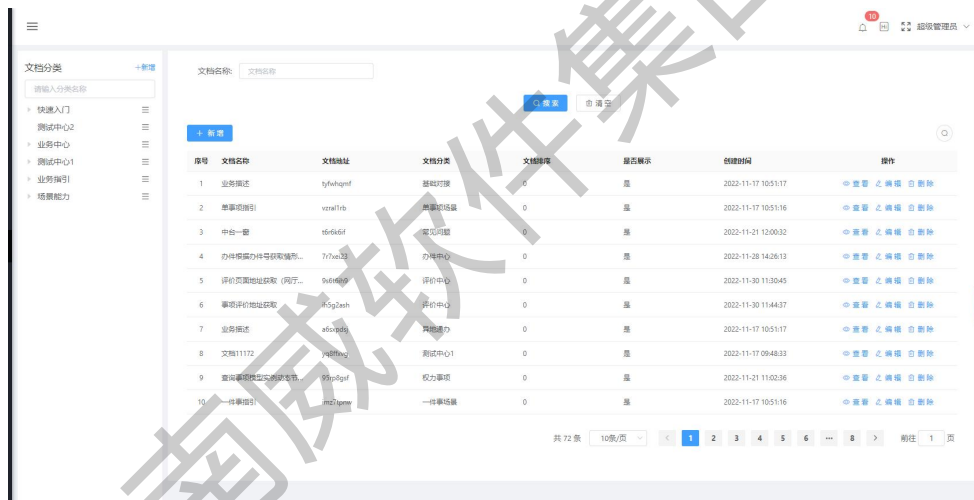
10 超级管理员

文档分类 +新增
请输入分类名称
快速入门
测试中心2
业务中心
测试中心1
业务指引
场景能力

文档名称: 文档名称
搜索 清空
+ 新增

| 序号 | 文档名称 | 文档地址 | 文档分类 | 文档排序 | 是否展示 | 创建时间 | 操作 |
|---|---|---|---|---|---|---|---|
| 1 | 业务描述 | tyfwhqmf | 基础对接 | 0 | 是 | 2022-11-17 10:51:17 | 查看 编辑 删除 |
| 2 | 单事项指引 | vzrel1rb | 单事项场景 | 0 | 是 | 2022-11-17 10:51:16 | 查看 编辑 删除 |
| 3 | 中台一瞥 | t6r6k6if | 常见问题 | 0 | 是 | 2022-11-21 12:00:32 | 查看 编辑 删除 |
| 4 | 办件根据办件号获取辅剂... | 7r7xel23 | 办件中心 | 0 | 是 | 2022-11-28 14:26:13 | 查看 编辑 删除 |
| 5 | 评价页面地址获取(网厅... | 9u6t6bh9 | 评价中心 | 0 | 是 | 2022-11-30 11:30:45 | 查看 编辑 删除 |
| 6 | 事项评价地址获取 | ih5g2ash | 评价中心 | 0 | 是 | 2022-11-30 11:44:37 | 查看 编辑 删除 |
| 7 | 业务描述 | a6sxpdsj | 异地通办 | 0 | 是 | 2022-11-17 10:51:17 | 查看 编辑 删除 |
| 8 | 文档11172 | yq8ftmg | 测试中心1 | 0 | 是 | 2022-11-17 09:48:33 | 查看 编辑 删除 |
| 9 | 查询事项模型实例状态节... | 93rp8gsf | 权力事项 | 0 | 是 | 2022-11-21 11:02:36 | 查看 编辑 删除 |
| 10 | 一件事指引 | mz7lprrw | 一件事场景 | 0 | 是 | 2022-11-17 10:51:16 | 查看 编辑 删除 |

共 72 条 10条/页 < 1 2 3 4 5 6 ... 8 > 前往 1 页

南威软件集团